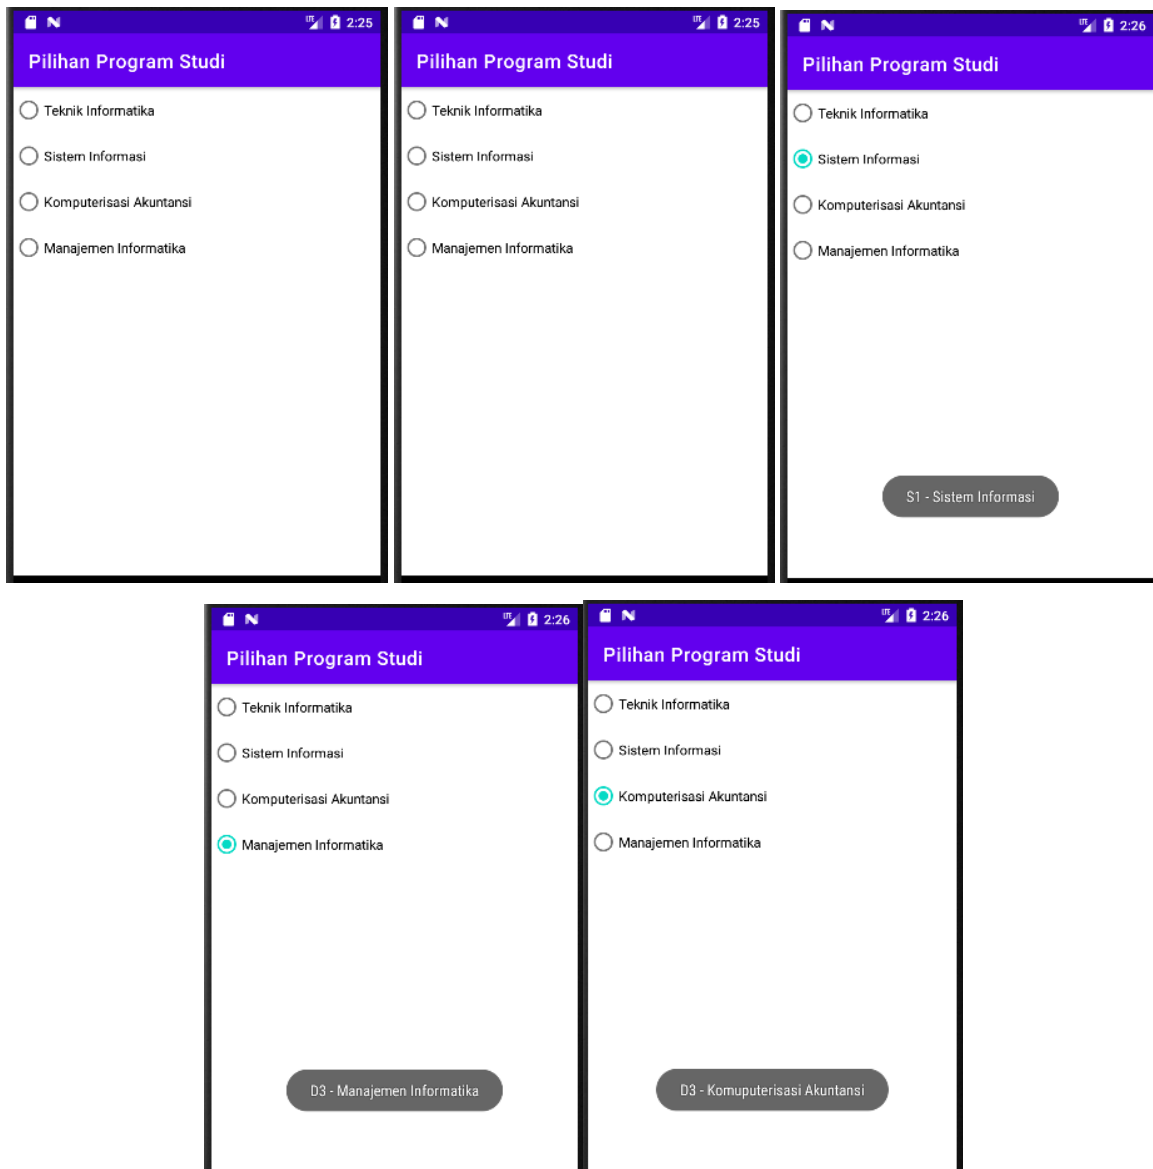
LTE 2:25

Pilihan Program Studi

Teknik Informatika

Sistem Informasi

Komputerisasi Akuntansi

Manajemen Informatika

LTE 2:25

Pilihan Program Studi

Teknik Informatika

Sistem Informasi

Komputerisasi Akuntansi

Manajemen Informatika

LTE 2:26

Pilihan Program Studi

Teknik Informatika

Sistem Informasi

Komputerisasi Akuntansi

Manajemen Informatika

S1 - Sistem Informasi

LTE 2:26

Pilihan Program Studi

Teknik Informatika

Sistem Informasi

Komputerisasi Akuntansi

Manajemen Informatika

D3 - Manajemen Informatika

LTE 2:26

Pilihan Program Studi

Teknik Informatika

Sistem Informasi

Komputerisasi Akuntansi

Manajemen Informatika

D3 - Komuputerisasi Akuntansi